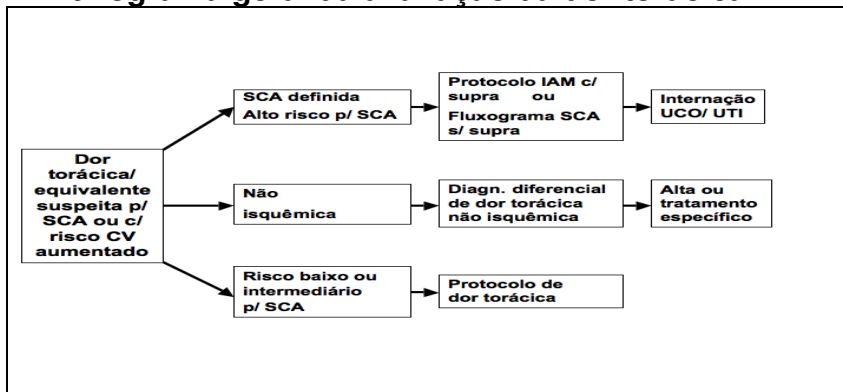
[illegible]

Dor torácica/ equivalente suspeita p/ SCA ou c/ risco CV aumentado

SCA definida Alto risco p/ SCA

Protocolo IAM c/ supra ou Fluxograma SCA s/ supra

Internação UCO/ UTI

Não isquêmica

Diagn. diferencial de dor torácica não isquêmica

Alta ou tratamento específico

Risco baixo ou intermediário p/ SCA

Protocolo de dor torácica